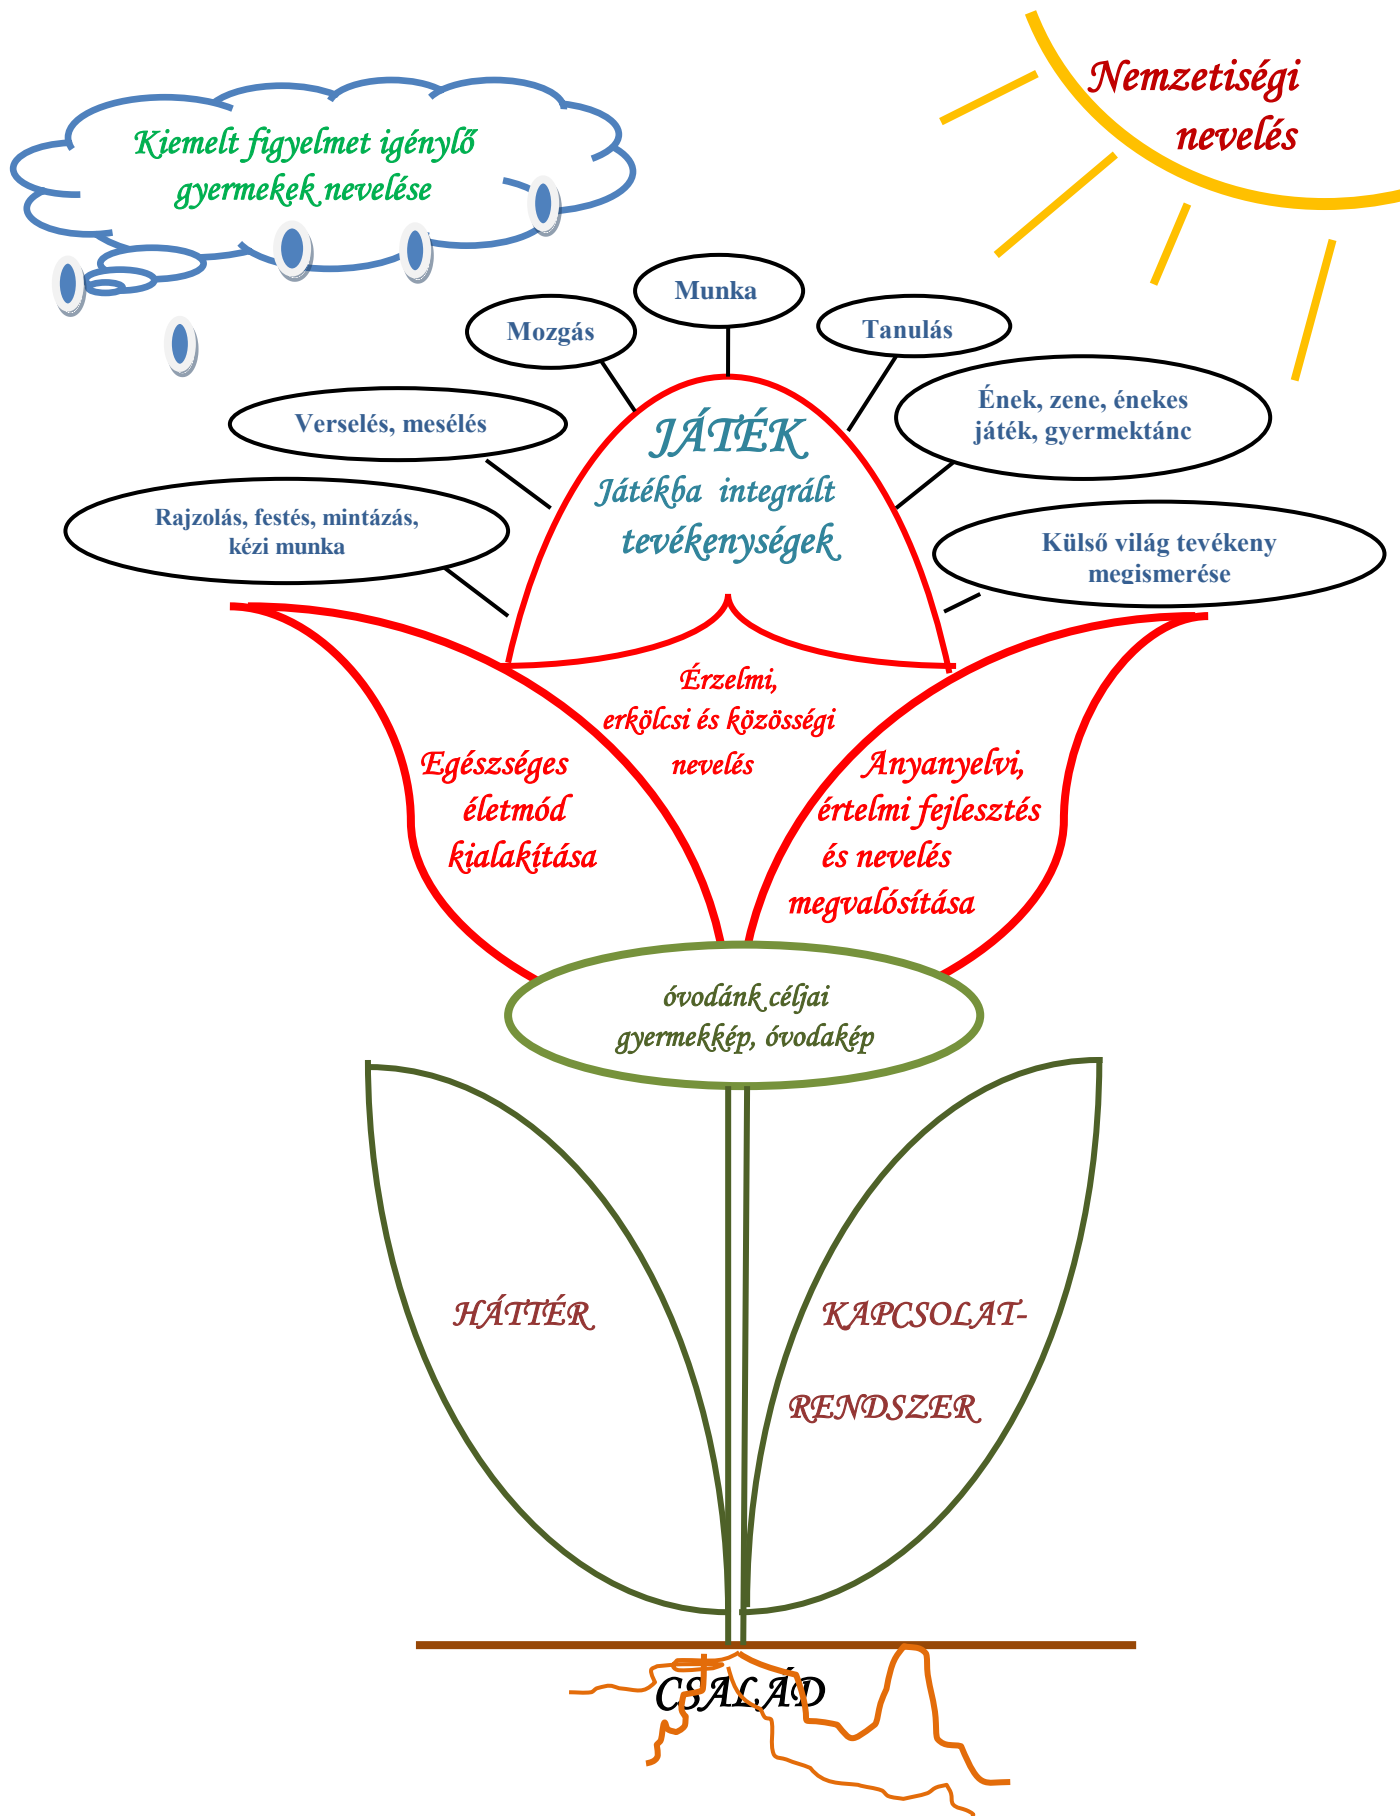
Kiemelt figyelmet igénylő gyermekek nevelése

Nemzetiségi nevelés

Munka

Mozgás

Tanulás

Verselés, mesélés

Ének, zene, énekes játék, gyermektánc

JÁTÉK
Játékba integrált tevékenységek

Rajzolás, festés, mintázás, kézi munka

Külső világ tevékeny megismerése

Érzelmi, erkölcsi és közösségi nevelés

Egészséges életmód kialakítása

Anyanyelvi, értelmi fejlesztés és nevelés megvalósítása

óvodánk céljai
gyermekkép, óvodakép

HÁTTÉR

KAPCSOLAT-
RENDSZER

CSALÁD